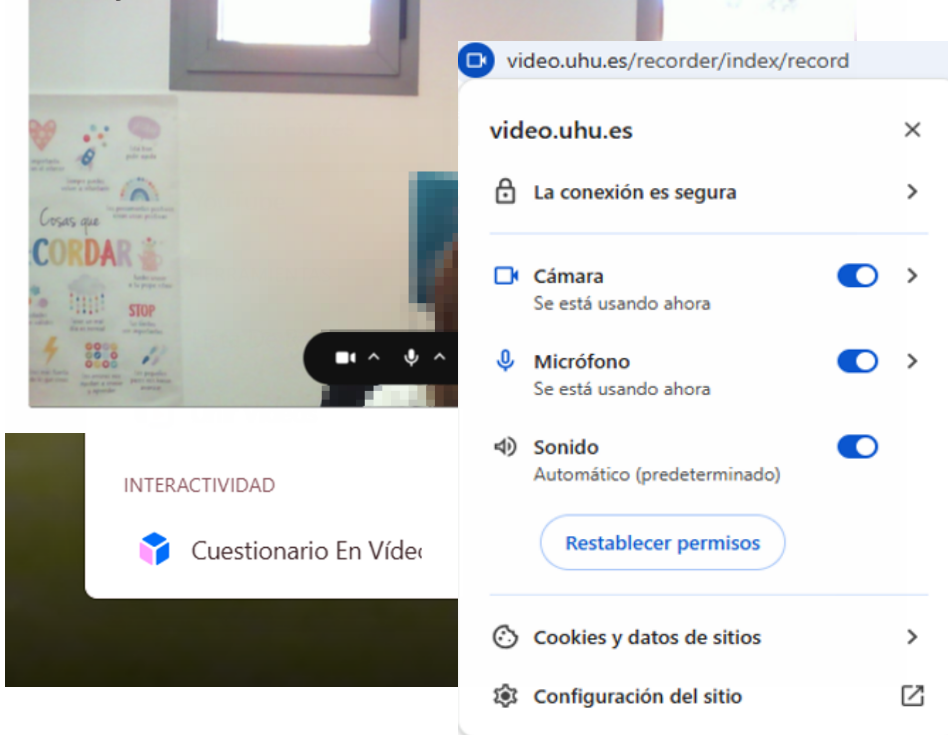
Cosas que
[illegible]CORDAR
STOP

video.uhu.es/recorder/index/record

video.uhu.es

La conexión es segura

Cámara
Se está usando ahora

Micrófono
Se está usando ahora

Sonido
Automático (predeterminado)

Restablecer permisos

Cookies y datos de sitios

Configuración del sitio

INTERACTIVIDAD

Cuestionario En Víde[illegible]